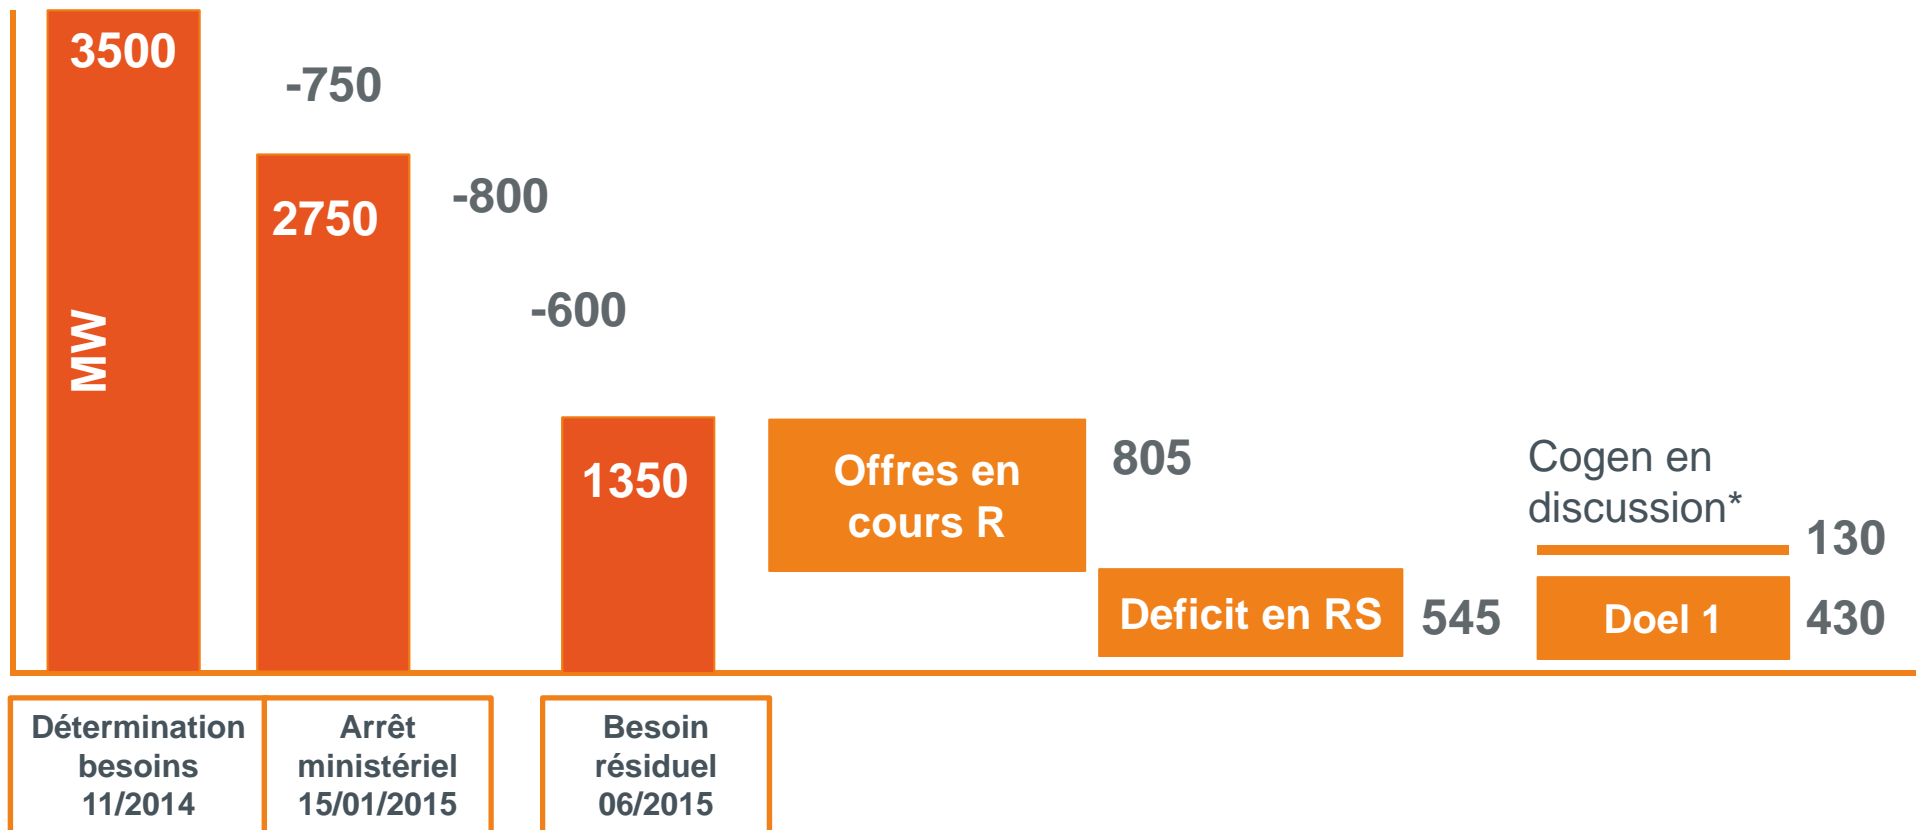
3500

MW

-750

2750

-800

-600

1350

Offres en cours R

805

Cogen en discussion*

130

Deficit en RS

545

Doel 1

430

Détermination besoins 11/2014

Arrêt ministériel 15/01/2015

Besoin résiduel 06/2015